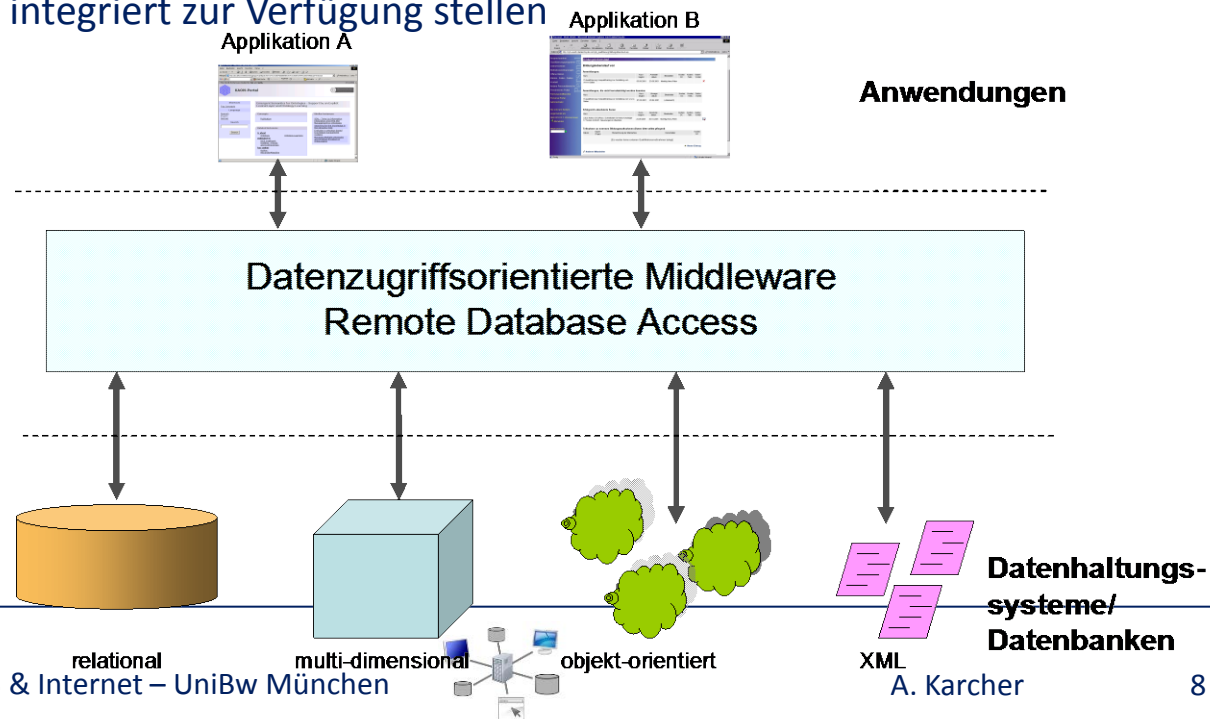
integriert zur Verfügung stellen

Applikation A

Applikation B

Anwendungen

Datenzugriffsorientierte Middleware
Remote Database Access

relational

multi-dimensional

objekt-orientiert

XML

Datenhaltungs-systeme/ Datenbanken

& Internet – UniBw München

A. Karcher

8